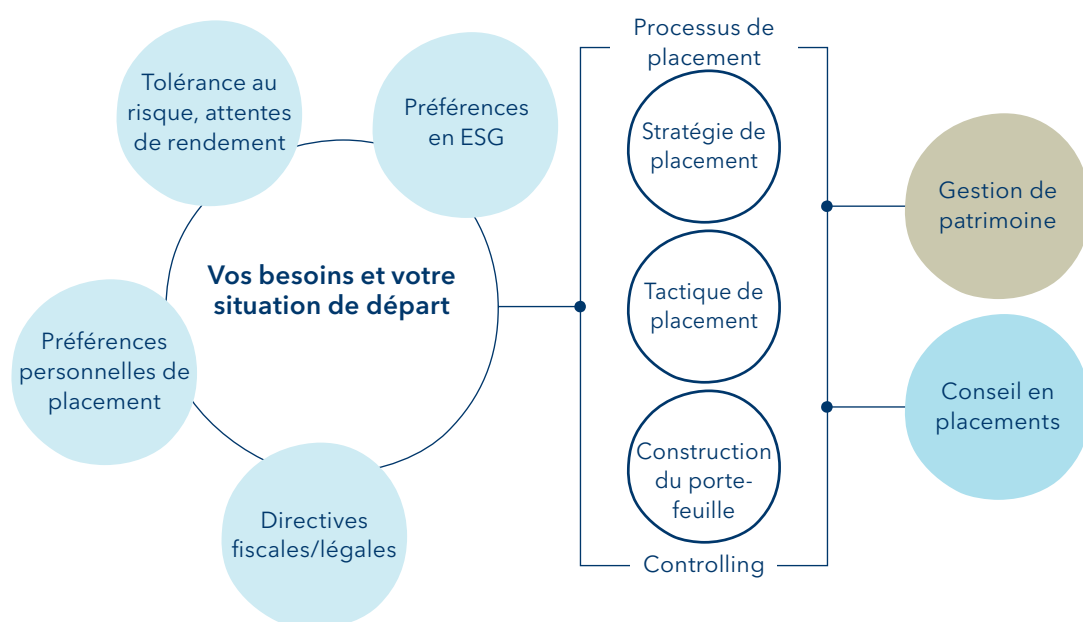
Tolérance au risque, attentes de rendement

Préférences en ESG

Vos besoins et votre situation de départ

Préférences personnelles de placement

Directives fiscales/légales

Processus de placement

Stratégie de placement

Tactique de placement

Construction du porte-feuille

Controlling

Gestion de patrimoine

Conseil en placements